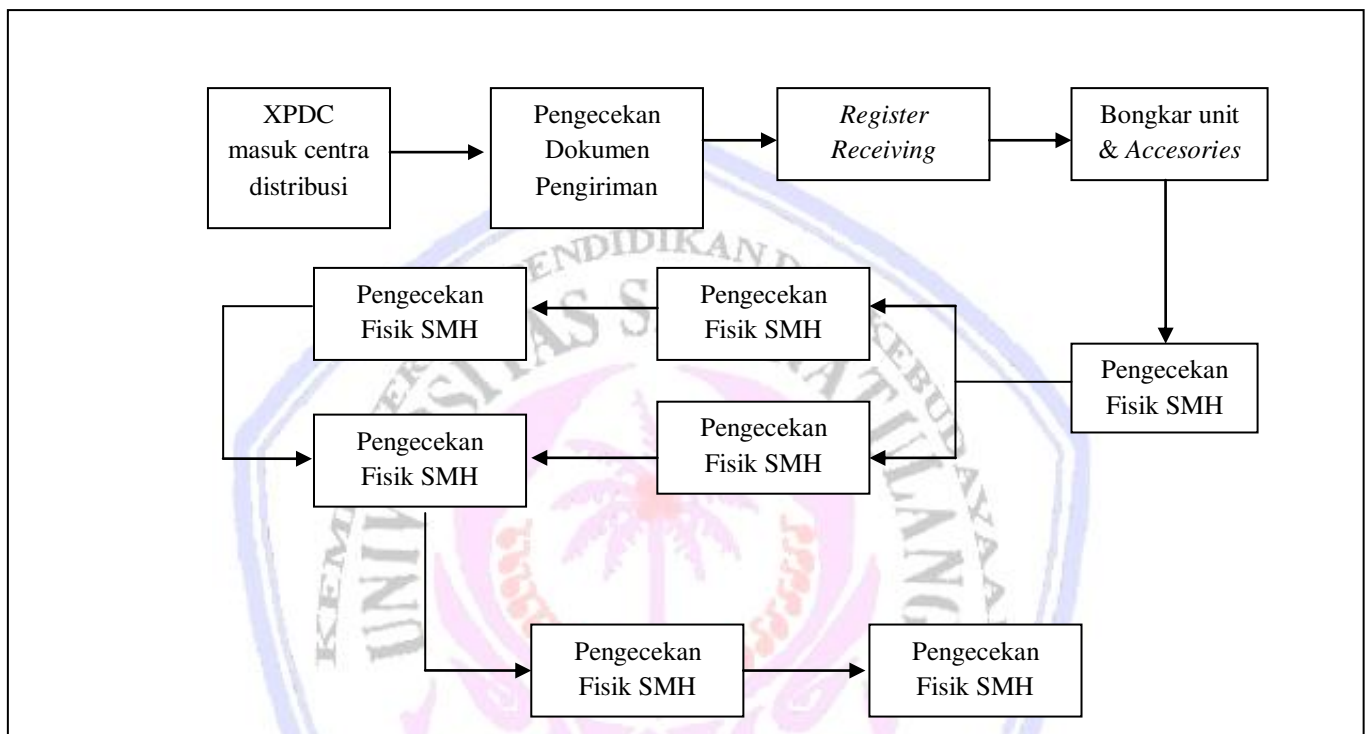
XPDC masuk centra distribusi

Pengecekan Dokumen Pengiriman

*Register Receiving*

Bongkar unit & *Accesories*

Pengecekan Fisik SMH

Pengecekan Fisik SMH

Pengecekan Fisik SMH

Pengecekan Fisik SMH

Pengecekan Fisik SMH

Pengecekan Fisik SMH

Pengecekan Fisik SMH

ENDIDIKAN